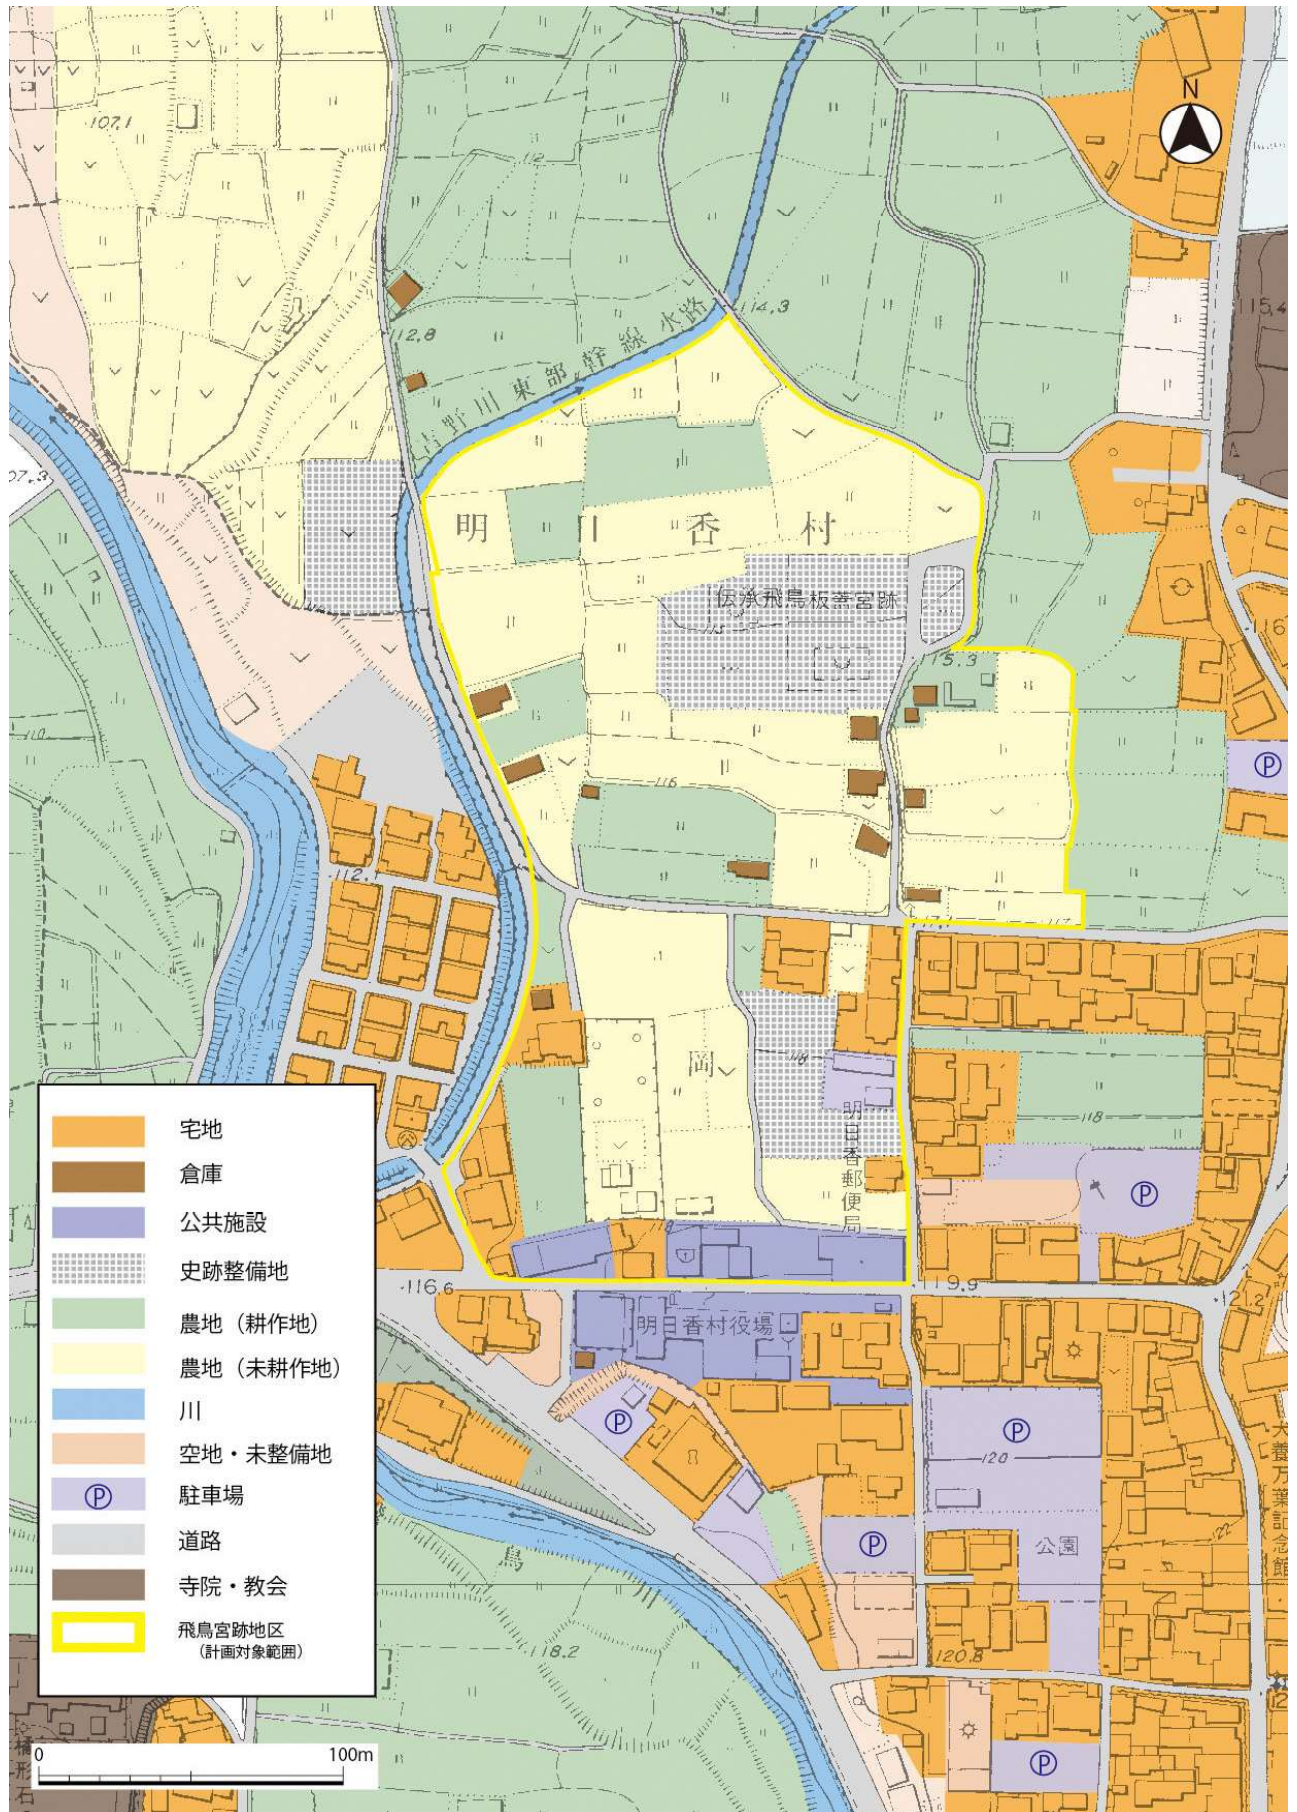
N

107.1

112.8

114.3

吉野川東部幹線水路

明日香村

伝承飛鳥板蓋宮跡

115.3

115.4

116

112

岡

118

明日香郵便局

118

116.6

119.9

121.2

明日香村役場

120

公園

120.8

大養万葉記念館

鳥

118.2

宅地
倉庫
公共施設
史跡整備地
農地（耕作地）
農地（未耕作地）
川
空地・未整備地
Ⓟ 駐車場
道路
寺院・教会
飛鳥宮跡地区
（計画対象範囲）

0
100m